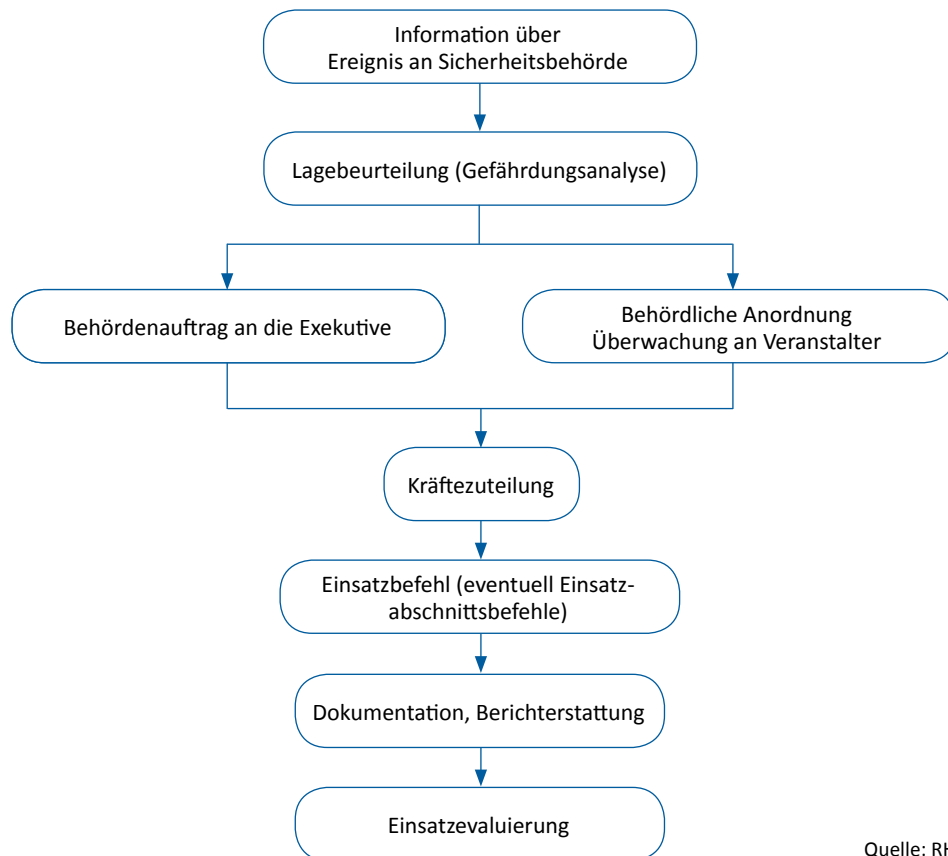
Information über Ereignis an Sicherheitsbehörde

Lagebeurteilung (Gefährdungsanalyse)

Behördenauftrag an die Exekutive

Behördliche Anordnung Überwachung an Veranstalter

Kräftezuteilung

Einsatzbefehl (eventuell Einsatzabschnittsbefehle)

Dokumentation, Berichterstattung

Einsatzevaluierung

Quelle: RH